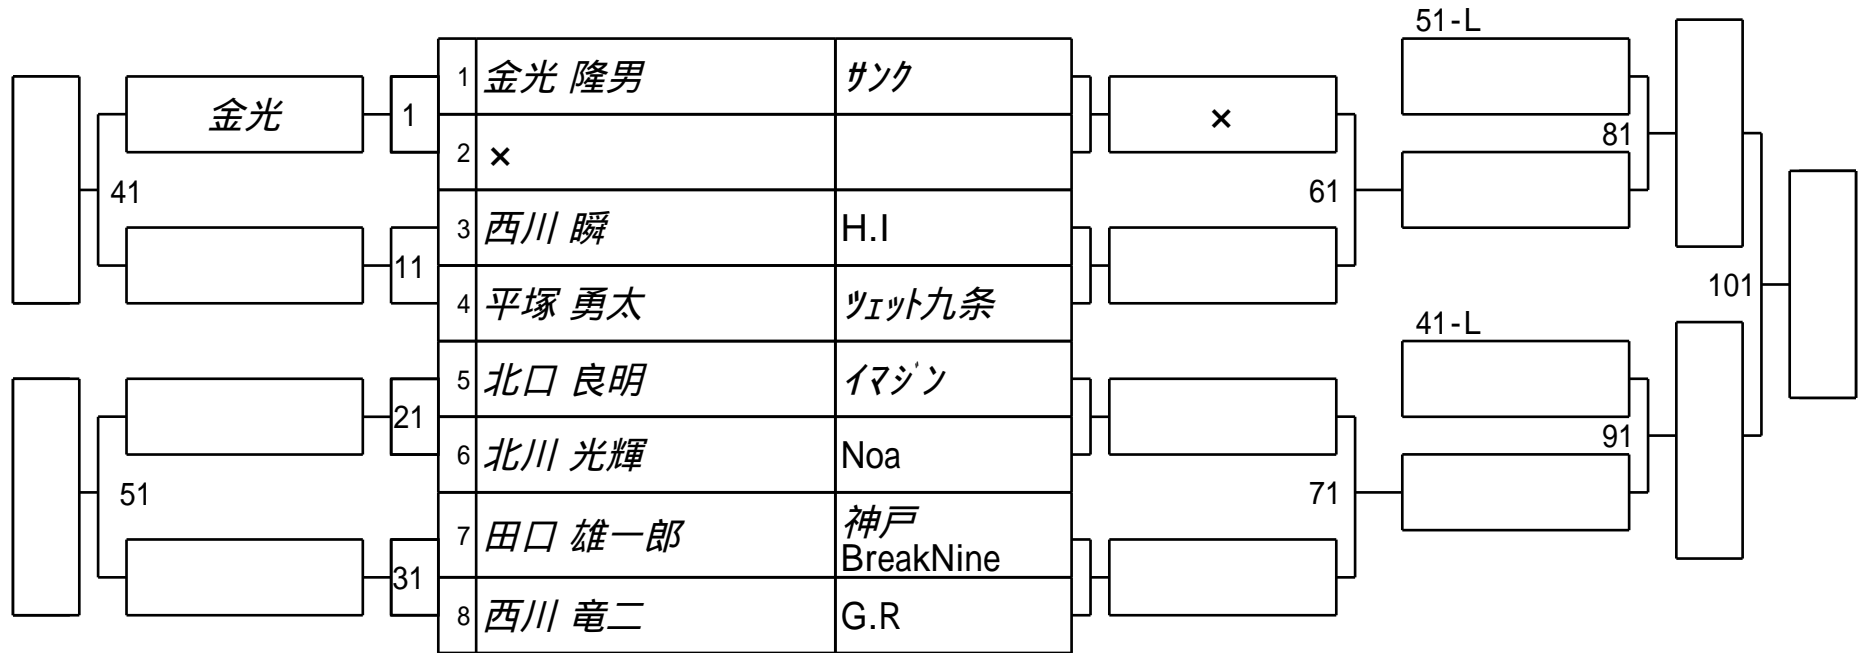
| | | |
|---|---|---|
| 1 | 金光 隆男 | ｻﾝｸ |
| 2 | × | |
| 3 | 西川 瞬 | H.I |
| 4 | 平塚 勇太 | ﾂｪｯﾄ九条 |
| 5 | 北口 良明 | ｲﾏｼﾞﾝ |
| 6 | 北川 光輝 | Noa |
| 7 | 田口 雄一郎 | 神戸 BreakNine |
| 8 | 西川 竜二 | G.R |

金光
1
41
11
21
51
31
×
61
71
51-L
81
41-L
91
101